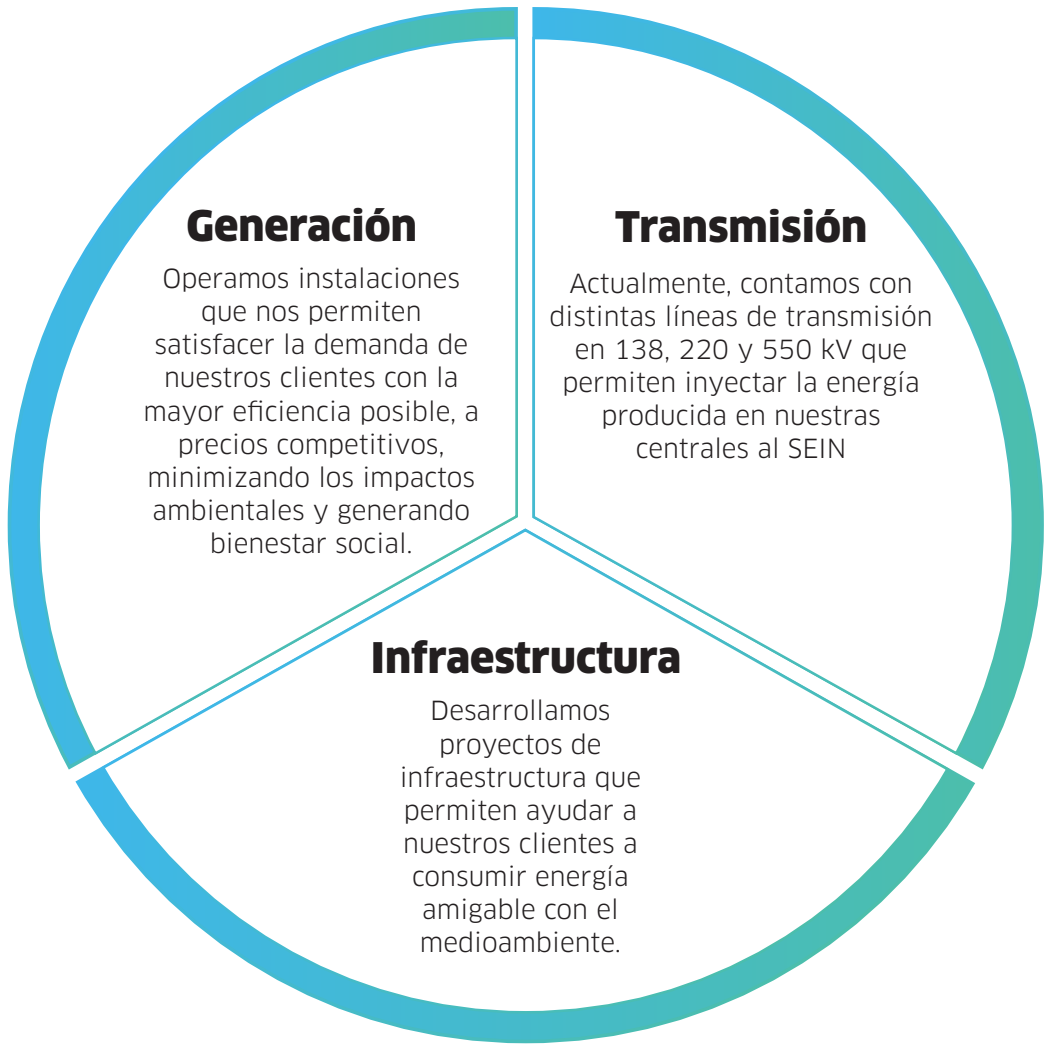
Generación

Operamos instalaciones que nos permiten satisfacer la demanda de nuestros clientes con la mayor eficiencia posible, a precios competitivos, minimizando los impactos ambientales y generando bienestar social.

Transmisión

Actualmente, contamos con distintas líneas de transmisión en 138, 220 y 550 kV que permiten inyectar la energía producida en nuestras centrales al SEIN

Infraestructura

Desarrollamos proyectos de infraestructura que permiten ayudar a nuestros clientes a consumir energía amigable con el medioambiente.